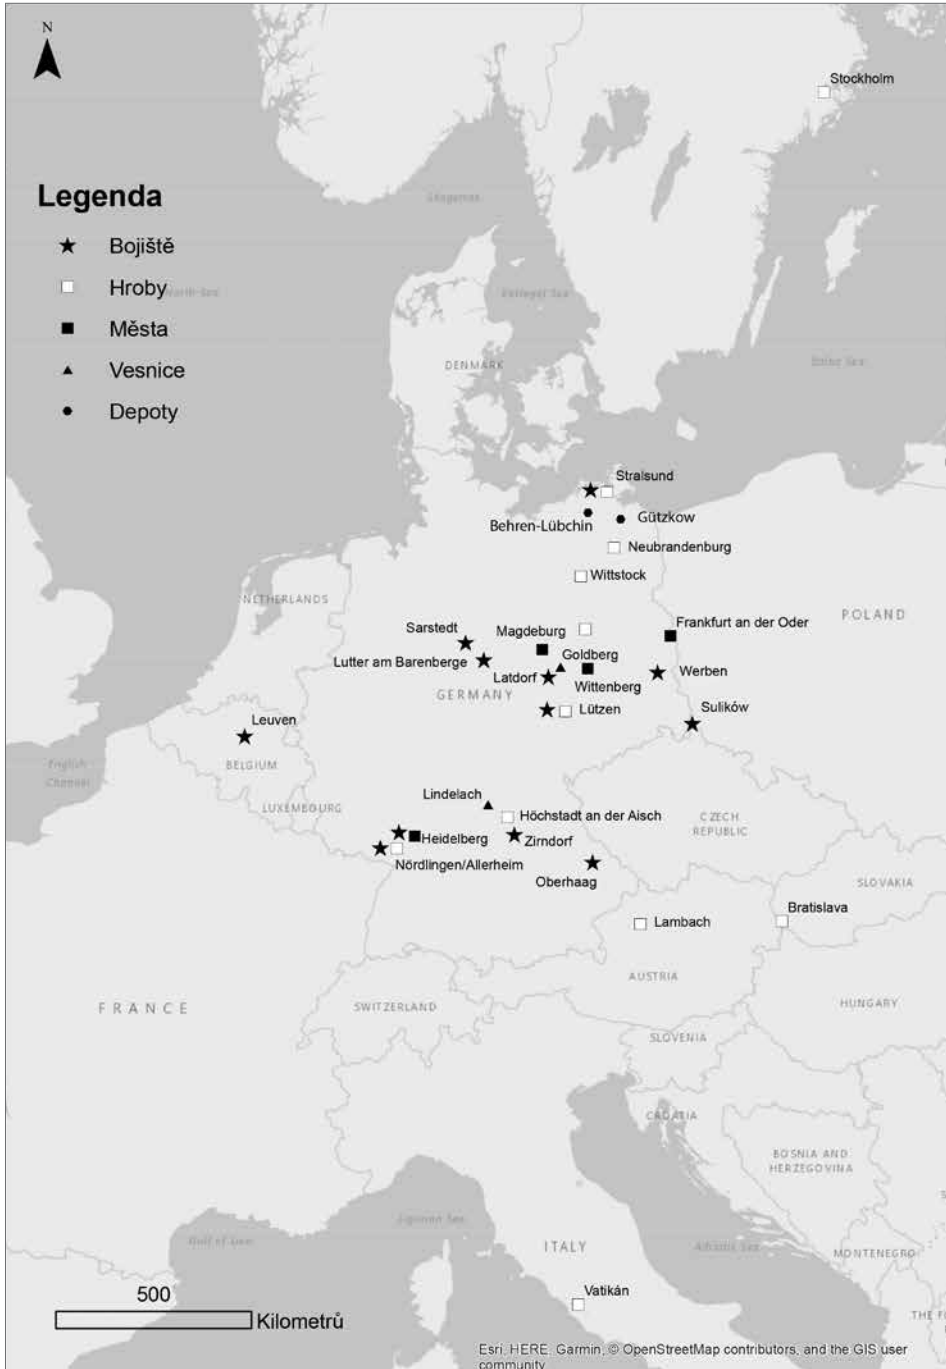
N

Legenda
Bojiště
Hroby
Města
Vesnice
Depoty

Stockholm
DENMARK
Stralsund
Behren-Lübchin
Gützkow
Neubrandenburg
Wittstock
NETHERLANDS
POLAND
Frankfurt an der Oder
Sarstedt
Magdeburg
Goldberg
Lutter am Barenberge
Latdorf
Wittenberg
Werben
GERMANY
Lützen
Sulików
Leuven
BELGIUM
Lindelach
LUXEMBOURG
Höchstadt an der Aisch
CZECH REPUBLIC
Heidelberg
Zirndorf
Nördlingen/Allerheim
Oberhaag
SLOVAKIA
Bratislava
Lambach
AUSTRIA
FRANCE
SWITZERLAND
HUNGARY
SLOVENIA
CROATIA
BOSNIA AND HERZEGOVINA
ITALY
MONTENEGRO
Vatikán
500
Kilometrů
Esri, HERE, Garmin, © OpenStreetMap contributors, and the GIS user community